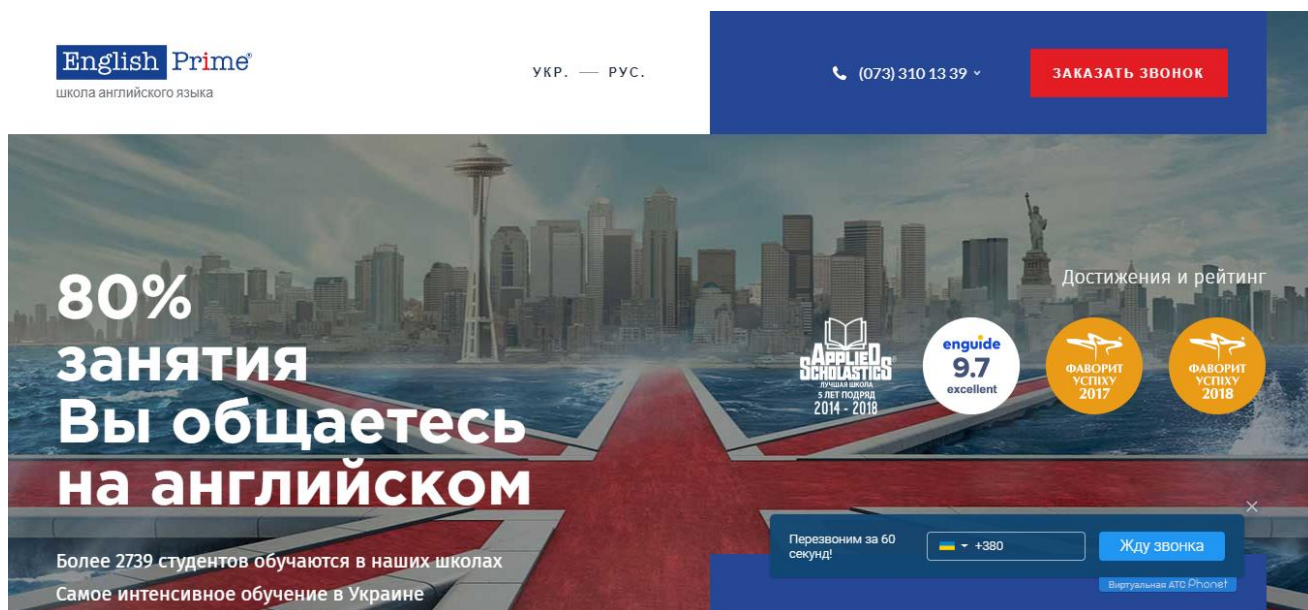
English Prime®
школа английского языка

УКР. — РУС.

(073) 310 13 39

ЗАКАЗАТЬ ЗВОНОК

80%
занятия
Вы общаетесь
на английском

Более 2739 студентов обучаются в наших школах
Самое интенсивное обучение в Украине

Достижения и рейтинг

APPLIED SCHOLASTICS
ЛУЧШАЯ ШКОЛА
5 ЛЕТ ПОДРЯД
2014 - 2018

enguide
9.7
excellent

ФАВОРИТ УСПІХУ 2017

ФАВОРИТ УСПІХУ 2018

Перезвоним за 60 секунд!
+380
Жду звонка
Виртуальная АТС Phonet